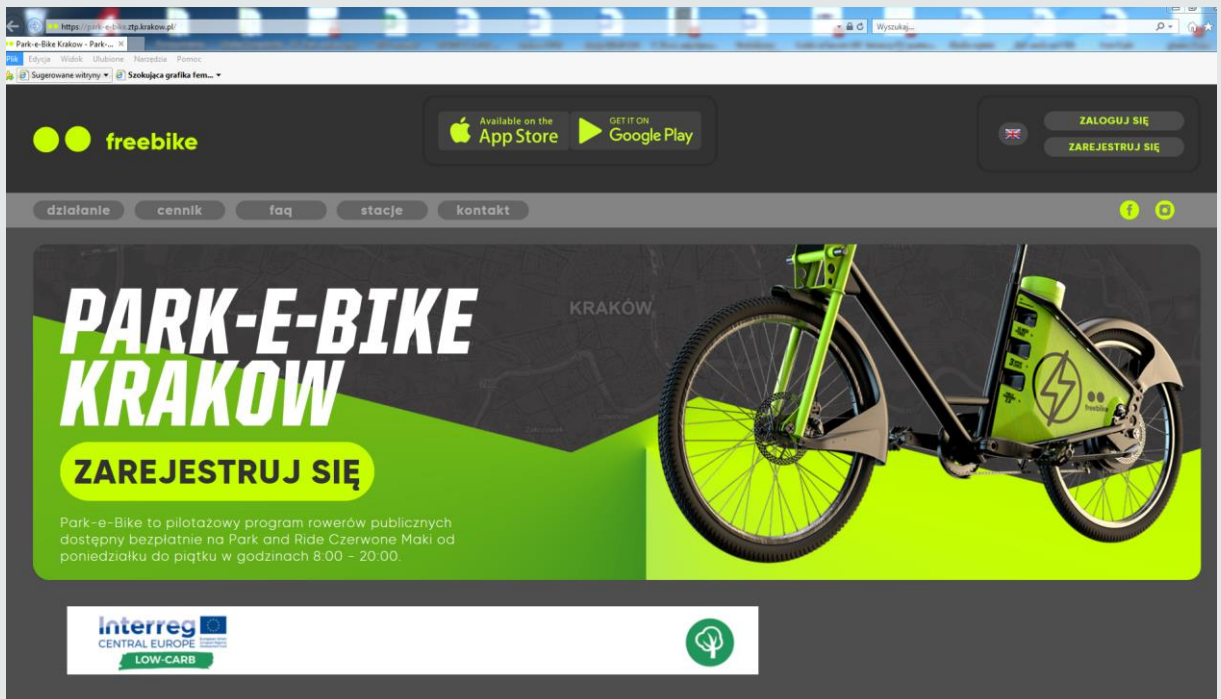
https://park-e-bike.ztp.krakow.pl/
Wyszukaj...
Park-e-Bike Krakow - Park-...
Plik Edycja Widok Ulubione Narzędzia Pomoc
Sugerowane witryny ▾ Szokująca grafika fem... ▾

freebike

Available on the App Store
GET IT ON Google Play

ZALOGUJ SIĘ
ZAREJESTRUJ SIĘ

działanie cennik faq stacje kontakt

PARK-E-BIKE KRAKOW

KRAKÓW

ZAREJESTRUJ SIĘ

Park-e-Bike to pilotażowy program rowerów publicznych dostępny bezpłatnie na Park and Ride Czerwone Maki od poniedziałku do piątku w godzinach 8:00 - 20:00.

freebike

Interreg
CENTRAL EUROPE
LOW-CARB